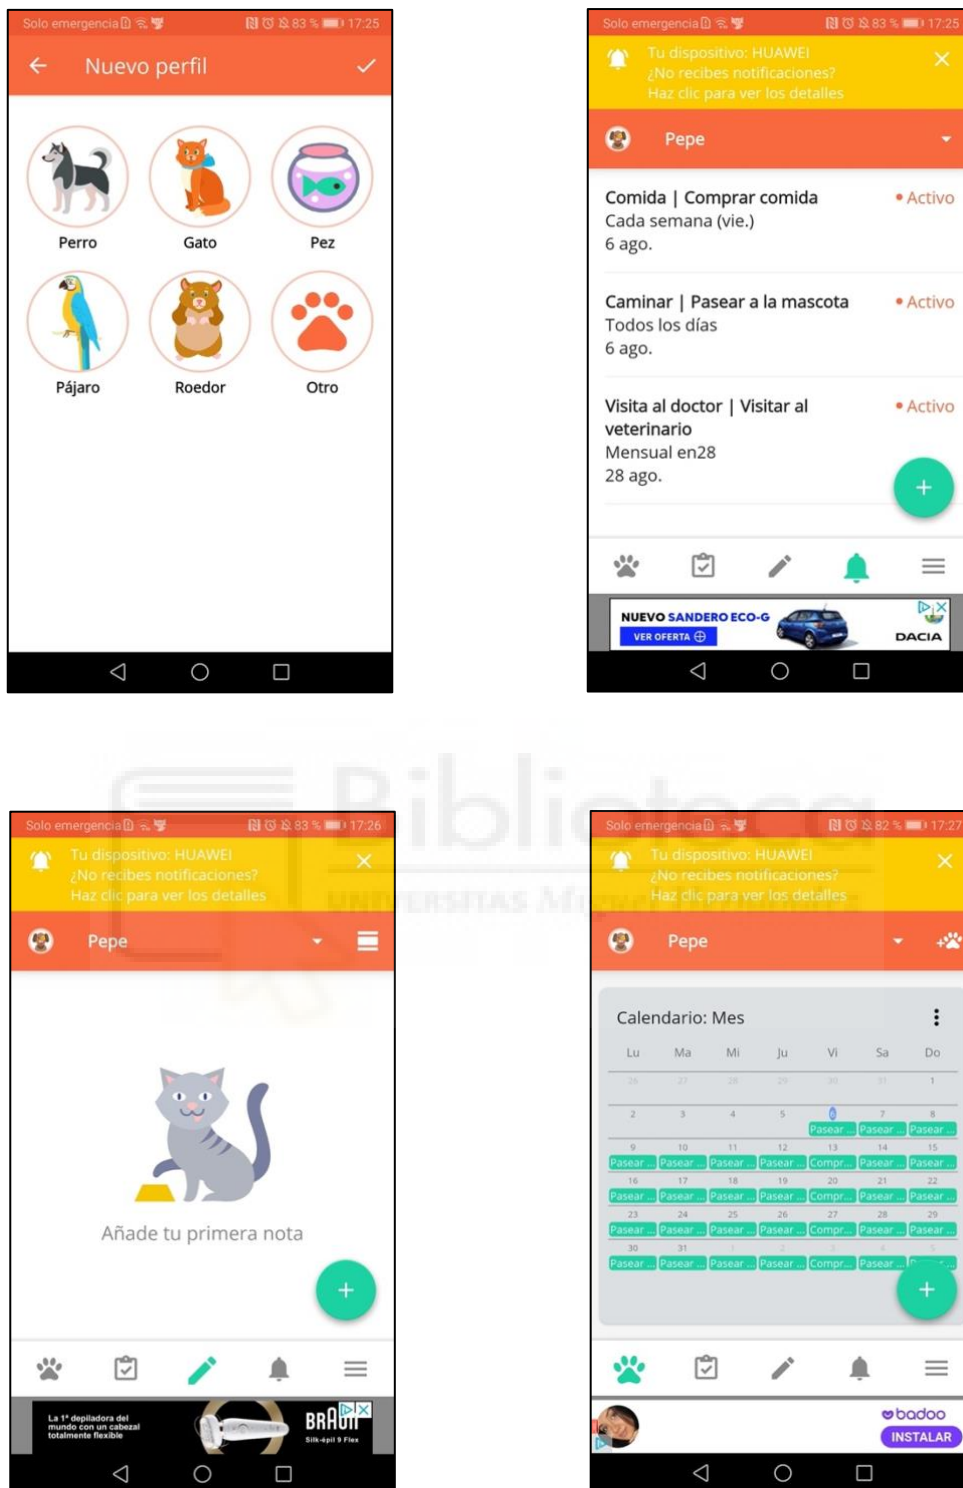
Solo emergencia 83 % 17:25

Nuevo perfil

Perro
Gato
Pez
Pájaro
Roedor
Otro

Solo emergencia 83 % 17:25

Tu dispositivo: HUAWEI
¿No recibes notificaciones?
Haz clic para ver los detalles

Pepe

Comida | Comprar comida
Cada semana (vie.)
6 ago.
• Activo

Caminar | Pasear a la mascota
Todos los días
6 ago.
• Activo

Visita al doctor | Visitar al veterinario
Mensual en28
28 ago.
• Activo

NUEVO SANDERO ECO-G
VER OFERTA
DACIA

Solo emergencia 83 % 17:26

Tu dispositivo: HUAWEI
¿No recibes notificaciones?
Haz clic para ver los detalles

Pepe

Añade tu primera nota

La 1ª depiladora del mundo con un cabezal totalmente flexible
BRAUN
Silk-épil 9 Flex

Solo emergencia 82 % 17:27

Tu dispositivo: HUAWEI
¿No recibes notificaciones?
Haz clic para ver los detalles

Pepe

Calendario: Mes

| Lu | Ma | Mi | Ju | Vi | Sa | Do |
|---|---|---|---|---|---|---|
| 26 | 27 | 28 | 29 | 30 | 31 | 1 |
| 2 | 3 | 4 | 5 | 6 Pasear ... | 7 Pasear ... | 8 Pasear ... |
| 9 Pasear ... | 10 Pasear ... | 11 Pasear ... | 12 Pasear ... | 13 Compr... | 14 Pasear ... | 15 Pasear ... |
| 16 Pasear ... | 17 Pasear ... | 18 Pasear ... | 19 Pasear ... | 20 Compr... | 21 Pasear ... | 22 Pasear ... |
| 23 Pasear ... | 24 Pasear ... | 25 Pasear ... | 26 Pasear ... | 27 Compr... | 28 Pasear ... | 29 Pasear ... |
| 30 Pasear ... | 31 Pasear ... | 1 Pasear ... | 2 Pasear ... | 3 Compr... | 4 Pasear ... | 5 |

badoo
INSTALAR